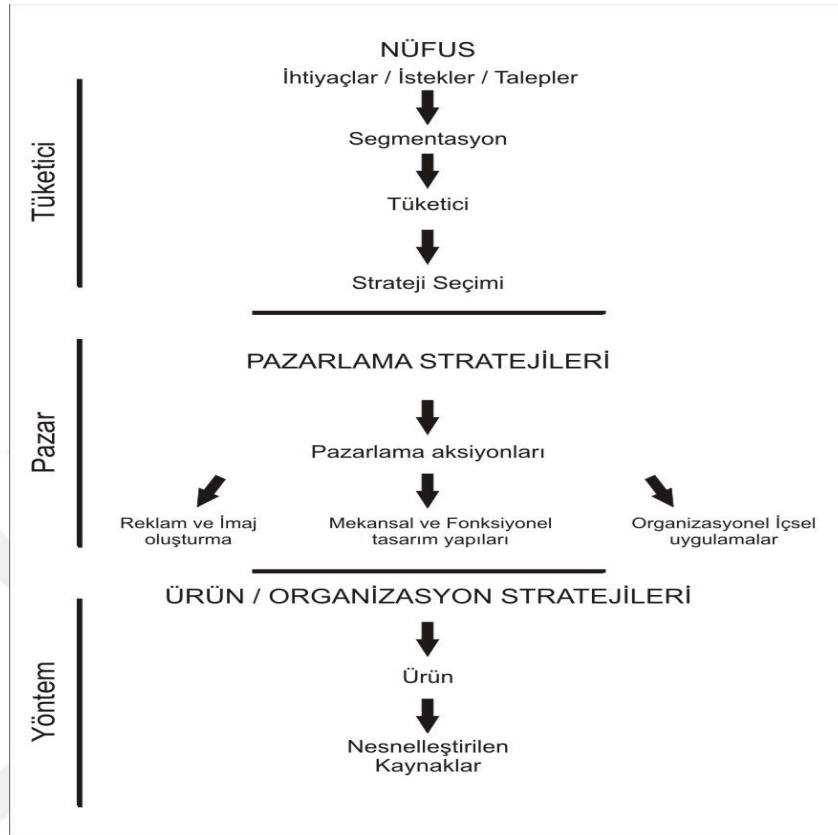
Tüketici

NÜFUS
İhtiyaçlar / İstekler / Talepler

Segmentasyon

Tüketici

Strateji Seçimi

Pazar

PAZARLAMA STRATEJİLERİ

Pazarlama aksiyonları

Reklam ve İmaj oluşturma

Mekansal ve Fonksiyonel tasarım yapıları

Organizasyonel İçsel uygulamalar

Yöntem

ÜRÜN / ORGANİZASYON STRATEJİLERİ

Ürün

Nesnelleştirilen Kaynaklar